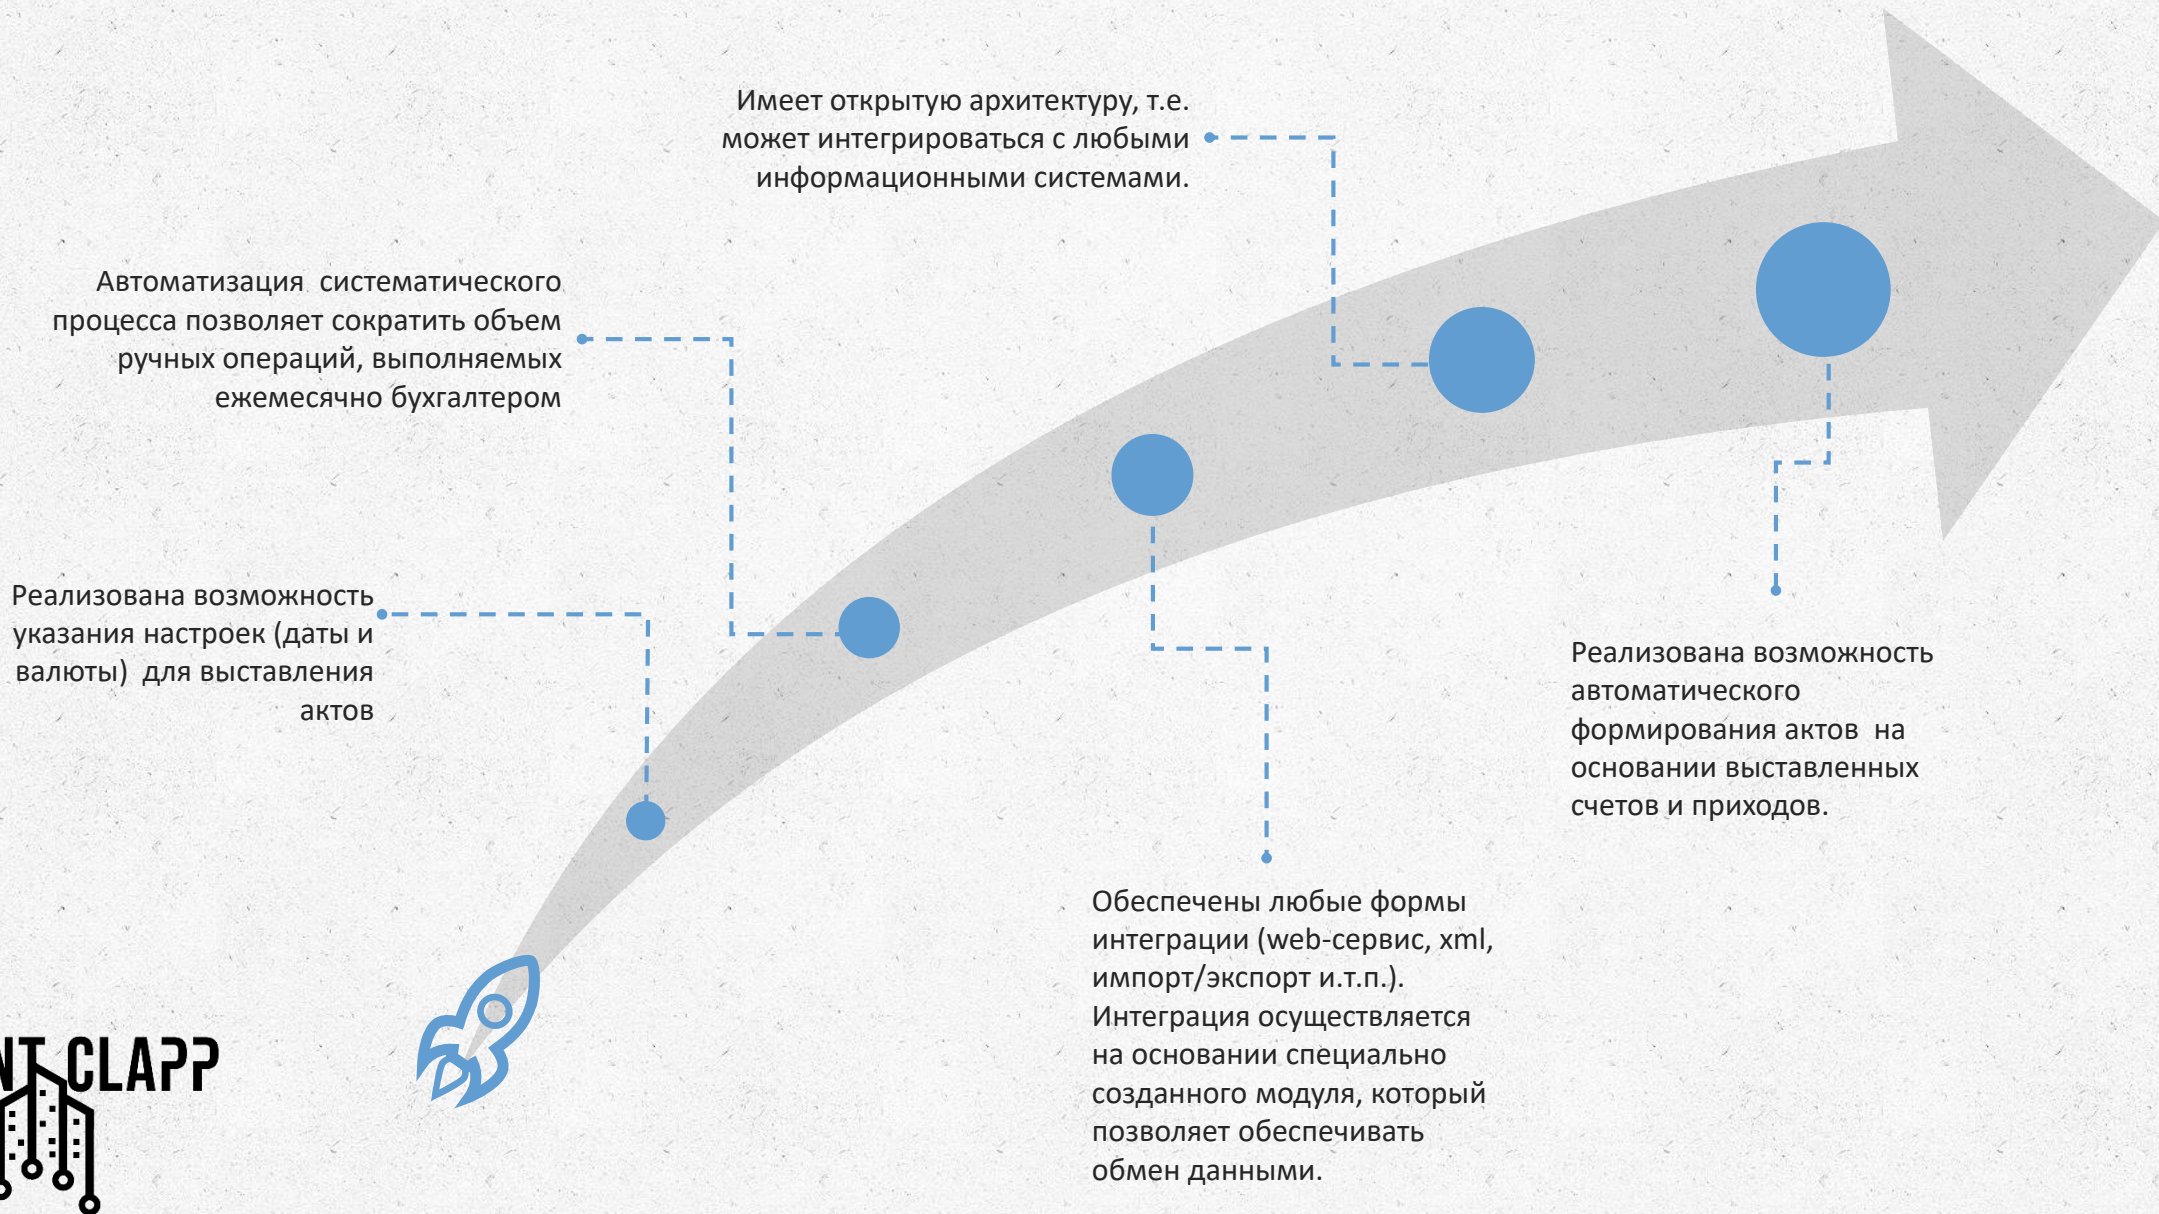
Имеет открытую архитектуру, т.е. может интегрироваться с любыми информационными системами.

Автоматизация систематического процесса позволяет сократить объем ручных операций, выполняемых ежемесячно бухгалтером

Реализована возможность указания настроек (даты и валюты) для выставления актов

Реализована возможность автоматического формирования актов на основании выставленных счетов и приходов.

Обеспечены любые формы интеграции (web-сервис, xml, импорт/экспорт и.т.п.). Интеграция осуществляется на основании специально созданного модуля, который позволяет обеспечивать обмен данными.

NT CLAPP